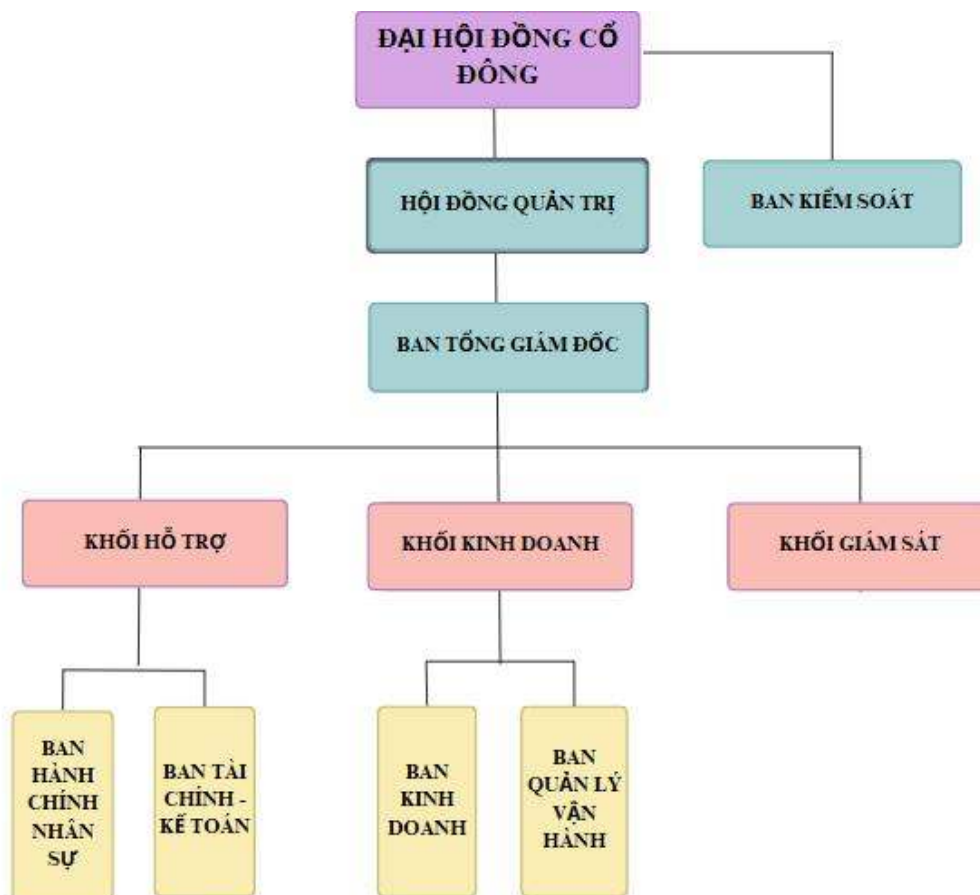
ĐẠI HỘI ĐỒNG CỔ ĐÔNG

HỘI ĐỒNG QUẢN TRỊ

BAN KIỂM SOÁT

BAN TỔNG GIÁM ĐỐC

KHỐI HỖ TRỢ

KHỐI KINH DOANH

KHỐI GIÁM SÁT

BAN HÀNH CHÍNH NHÂN SỰ

BAN TÀI CHÍNH - KẾ TOÁN

BAN KINH DOANH

BAN QUẢN LÝ VẬN HÀNH